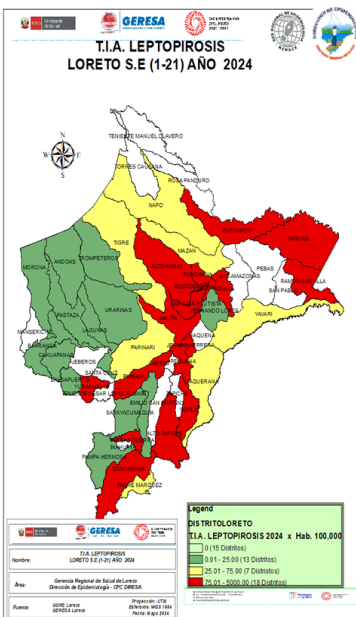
Ministerio de Salud
GERESA
BICENTENARIO DEL PERÚ 2021 - 2024
DIRECCIÓN DE EPIDEMIOLOGÍA

T.I.A. LEPTOPIROSIS
LORETO S.E (1-21) AÑO 2024

N
S
E
W

TENIENTE MANUEL CLAVERO
TORRES CAUSANA
ROSA PANDURO
NAPO
PUTUMAYO
YAGUAS
TIGRE
MAZAN
ALTO NANAY
PUNCHANA
INDIANA
LAS AMAZONAS
PEBAS
RAMON CASTILLA
MORONA
ANDOAS
TROMPETEROS
IQUITOS
BELEN
SAN JUAN BAUTISTA
FERNANDO LORES
SAN PABLO
PASTAZA
URARINAS
YAVARI
MANSERICHE
LAGUNAS
CAHUAPANAS
PARINARI
NAUTA
JEBEROS
REQUENA
YURIMAGUAS
BARRANCA
SANTA CRUZ
TENIENTE CESAR LOPEZ ROJAS
EMILIO SAN MARTIN
SOPLIN
SARAYACU
VARGAS GUERRA
PAMPA HERMOSA
CONTAMANA
PADRE MARQUEZ
INAHUAYA
JENARO HERRERA
SAQUENA
CAPELO
ALTO TAPICHE
TAPICHE
MAQUIA
TIGRE
SANTA CRUZ

Legend
DISTRITOLORETO
T.I.A. LEPTOPIROSIS 2024 x Hab. 100,000
0 (15 Distritos)
0.01 - 25.00 (13 Distritos)
25.01 - 75.00 (7 Distritos)
75.01 - 5000.00 (18 Distritos)

GERESA
Nombre: T.I.A. LEPTOPIROSIS LORETO S.E (1-21) AÑO 2024
Área: Gerencia Regional de Salud de Loreto Dirección de Epidemiología - CPC DIRESA
Fuente: GORE Loreto GERESA Loreto
Proyección: UTM
Elipsoide: WGS 1984
Fecha: Mayo 2024